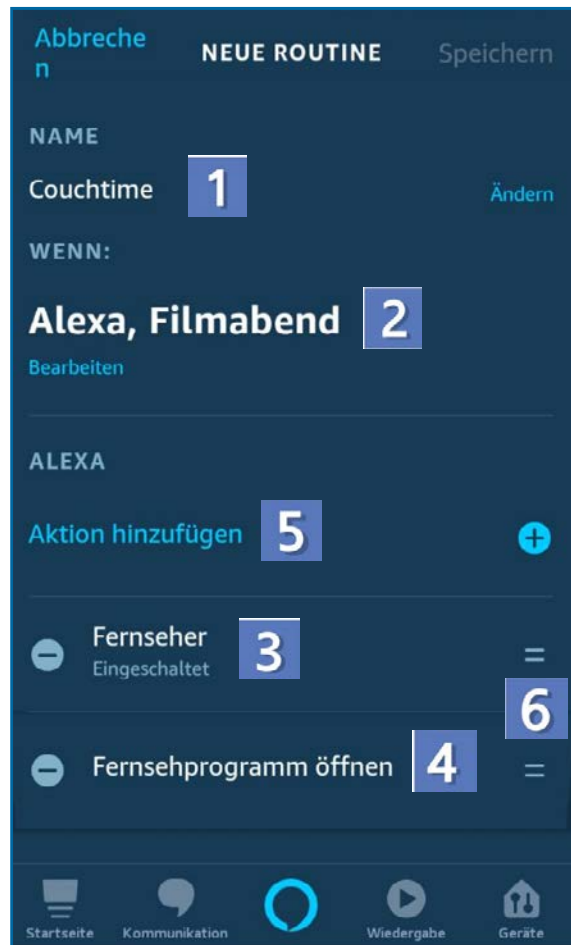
Abbrechen NEUE ROUTINE Speichern

NAME

Couchtime 1 Ändern

WENN:

Alexa, Filmabend 2

Bearbeiten

ALEXA

Aktion hinzufügen 5

Fernseher
Eingeschaltet 3

6

Fernsehprogramm öffnen 4

Startseite Kommunikation Wiedergabe Geräte